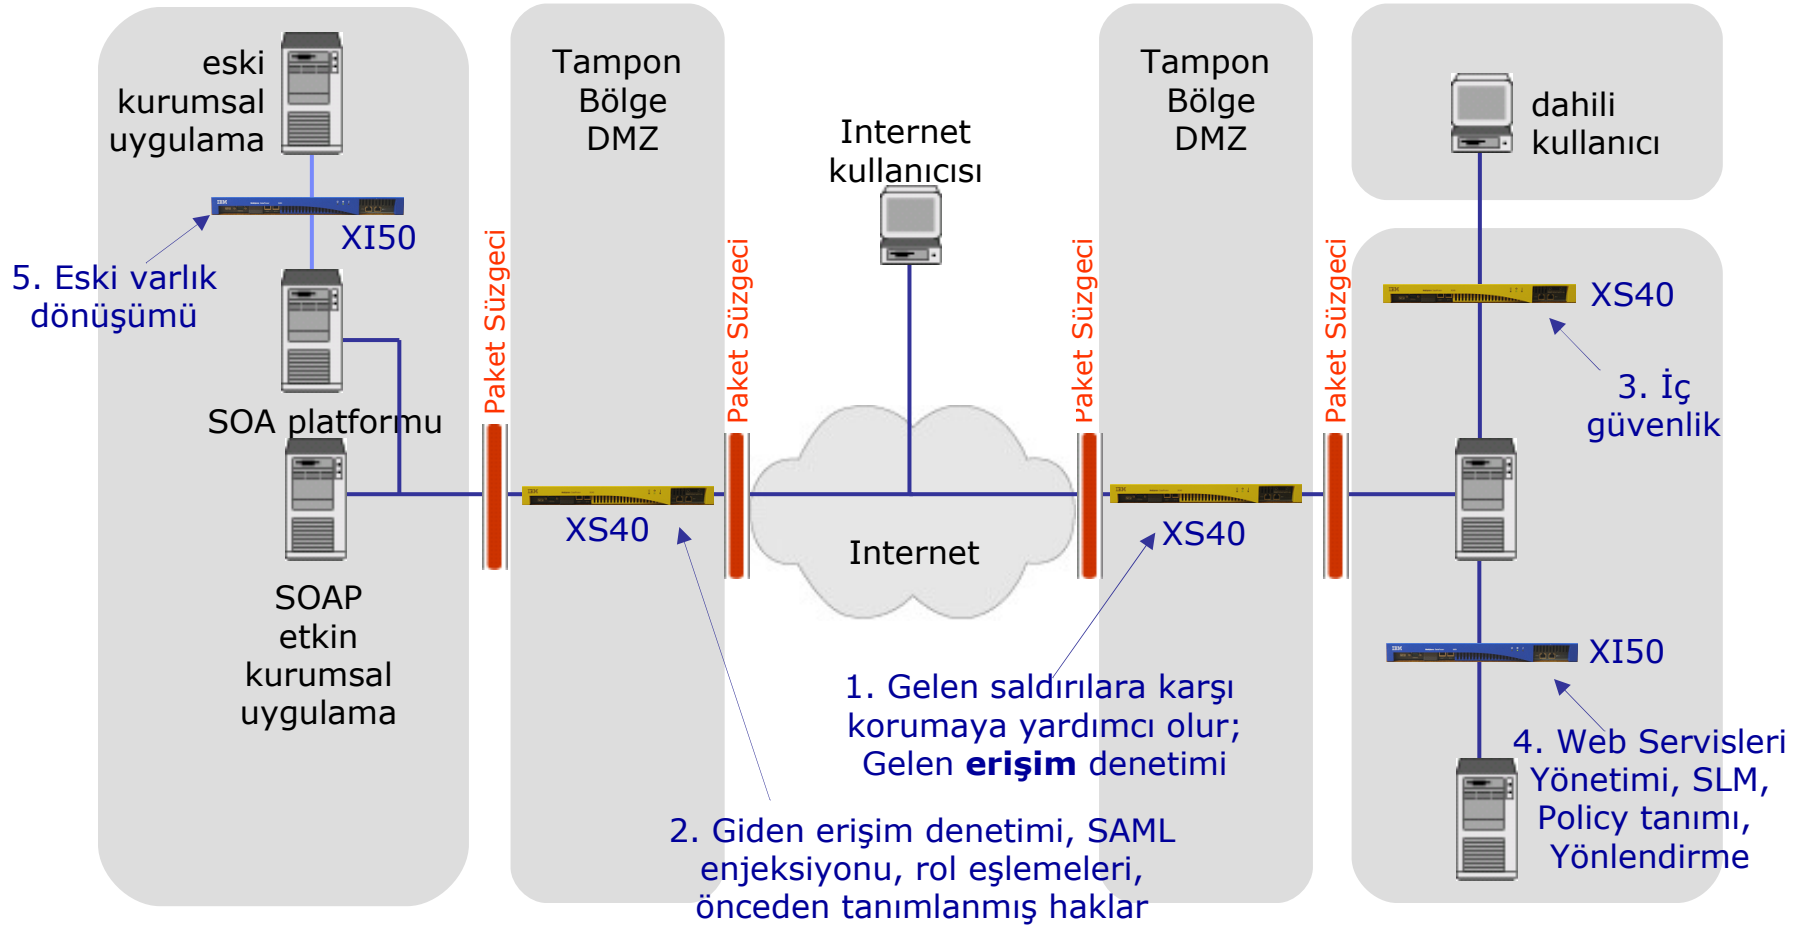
eski kurumsal uygulama

XI50

5. Eski varlık dönüşümü

SOA platformu

SOAP etkin kurumsal uygulama

Paket Süzgeci

Tampon Bölge DMZ

XS40

Paket Süzgeci

Internet kullanıcısı

Internet

Paket Süzgeci

Tampon Bölge DMZ

XS40

Paket Süzgeci

dahili kullanıcı

XS40

3. İç güvenlik

XI50

4. Web Servisleri Yönetimi, SLM, Policy tanımı, Yönlendirme

1. Gelen saldırılara karşı korumaya yardımcı olur; Gelen **erişim** denetimi

2. Giden erişim denetimi, SAML enjeksiyonu, rol eşlemeleri, önceden tanımlanmış haklar